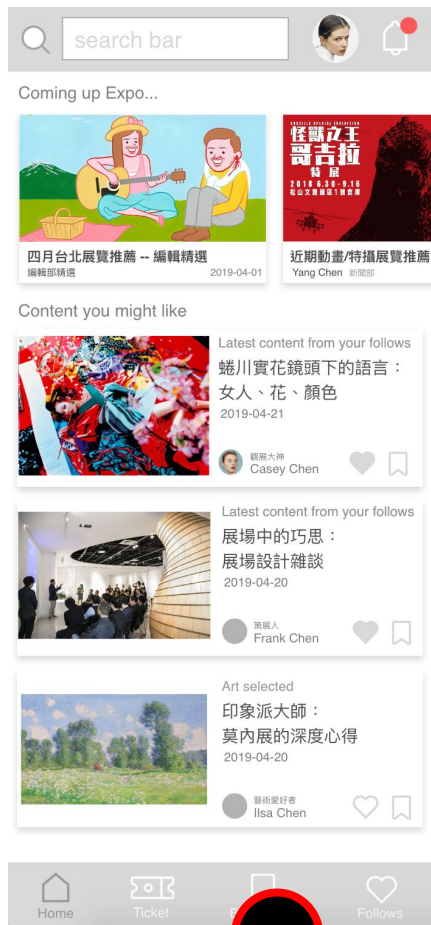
search bar

Coming up Expo...

怪獸之王
哥吉拉
特展
2018.6.30 – 9.16
松山文創園區1號倉庫

四月台北展覽推薦 -- 編輯精選
編輯部精選 2019-04-01

近期動畫/特攝展覽推薦
Yang Chen 新聞部

Content you might like

Latest content from your follows
蜷川實花鏡頭下的語言：女人、花、顏色
2019-04-21
觀展大神
Casey Chen

Latest content from your follows
展場中的巧思：展場設計雜談
2019-04-20
策展人
Frank Chen

Art selected
印象派大師：莫內展的深度心得
2019-04-20
藝術愛好者
Ilsa Chen

Home
Ticket
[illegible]
Follows